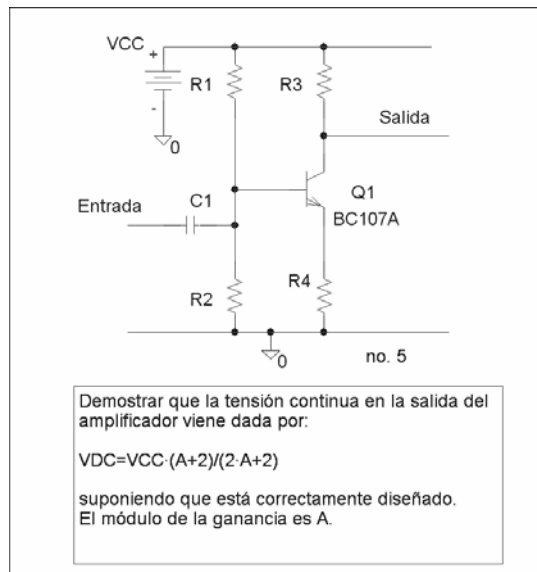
VCC
+
-
0
R1
R3
Salida
Entrada
C1
Q1
BC107A
R4
R2
0
no. 5

Demostrar que la tensión continua en la salida del amplificador viene dada por:

VDC=VCC·(A+2)/(2·A+2)

suponiendo que está correctamente diseñado.
El módulo de la ganancia es A.